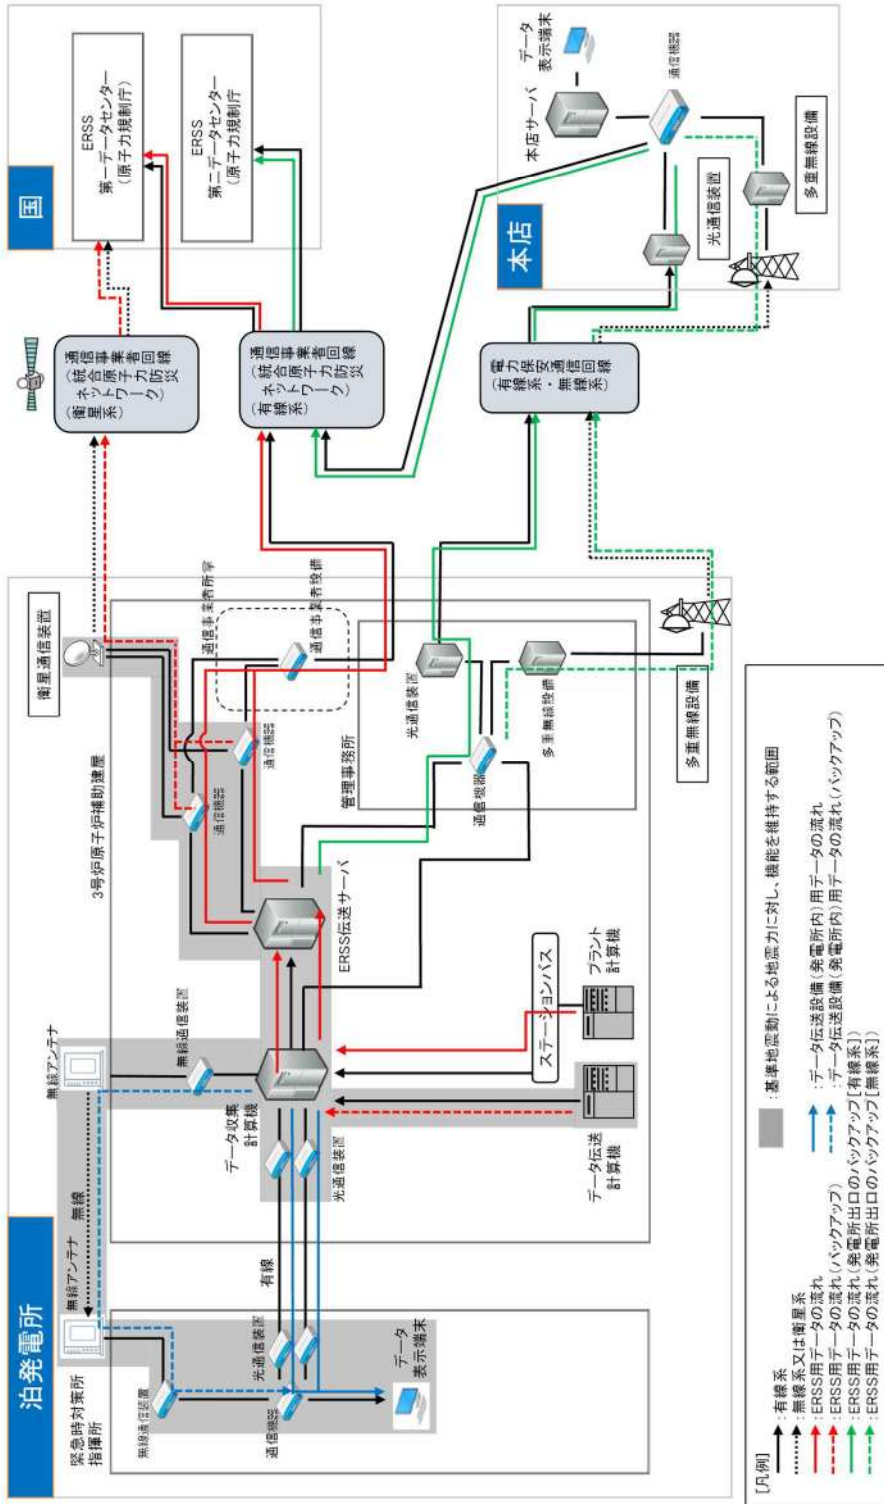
国

ERSS
第一データセンター
（原子力規制庁）

ERSS
第二データセンター
（原子力規制庁）

通信事業者回線
（統合原子力防災ネットワーク）
（衛星系）

通信事業者回線
（統合原子力防災ネットワーク）
（有線系）

電力保安通信回線
（有線系・無線系）

本店

データ
表示端末

本店サーバ

通信機器

光通信装置

多重無線設備

泊発電所

衛星通信装置

通信事業者所掌

通信事業者設備

3号炉原子炉補助建屋

通信機器

通信機器

管理事務所

光通信装置

多重無線設備

通信機器

多重無線設備

ERSS伝送サーバ

無線アンテナ

無線通信装置

データ収集計算機

光通信装置

ステーションバス

プラント計算機

データ伝送計算機

緊急時対策所
指揮所

無線アンテナ

無線

有線

無線通信装置

光通信装置

通信機器

データ
表示端末

[凡例]
：有線系
：無線系又は衛星系
：ERSS用データの流れ
：ERSS用データの流れ（バックアップ）
：ERSS用データの流れ（発電所出口のバックアップ［有線系］）
：ERSS用データの流れ（発電所出口のバックアップ［無線系］）

：基準地震動による地震力に対し、機能を維持する範囲
：データ伝送設備（発電所内）用データの流れ
：データ伝送設備（発電所内）用データの流れ（バックアップ）